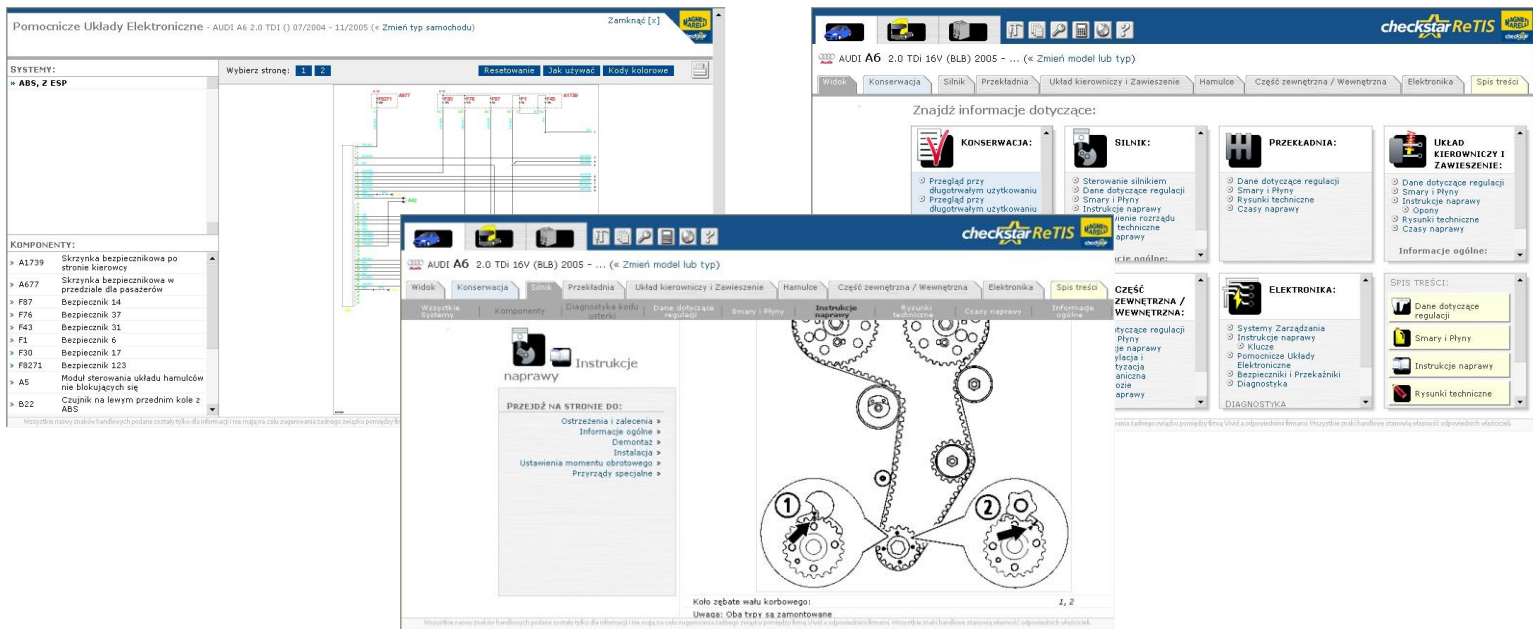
Pomocnicze Układy Elektroniczne - AUDI A6 2.0 TDI () 07/2004 - 11/2005 (« Zmień typ samochodu)

Zamknąć [x]

SYSTEMY:
» ABS, Z ESP

Wybierz stronę: 1 2

Resetowanie Jak używać Kody kolorowe

KOMPONENTY:

| | |
|---|---|
| » A1739 | Skrzynka bezpiecznikowa po stronie kierowcy |
| » A677 | Skrzynka bezpiecznikowa w przedziale dla pasażerów |
| » F87 | Bezpiecznik 14 |
| » F76 | Bezpiecznik 37 |
| » F43 | Bezpiecznik 31 |
| » F1 | Bezpiecznik 6 |
| » F30 | Bezpiecznik 17 |
| » F8271 | Bezpiecznik 123 |
| » A5 | Moduł sterowania układu hamulców nie blokujących się |
| » B22 | Czujnik na lewym przednim kole z ABS |

checkstar ReTIS

AUDI A6 2.0 TDi 16V (BLB) 2005 - ... (« Zmień model lub typ)

Widok Konserwacja Silnik Przekładnia Układ kierowniczy i Zawieszenie Hamulce Część zewnętrzna / Wewnętrzna Elektronika Spis treści

Znajdź informacje dotyczące:

KONSERWACJA:
Przegląd przy długotrwałym użytkowaniu
Przegląd przy długotrwałym użytkowaniu

SILNIK:
Sterowanie silnikiem
Dane dotyczące regulacji
Smary i Płyny
Instrukcje naprawy
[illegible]wienie rozrządu
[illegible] techniczne
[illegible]prawy

PRZEKŁADNIA:
Dane dotyczące regulacji
Smary i Płyny
Rysunki techniczne
Czasy naprawy

UKŁAD KIEROWNICZY I ZAWIESZENIE:
Dane dotyczące regulacji
Smary i Płyny
Instrukcje naprawy
Opony
Rysunki techniczne
Czasy naprawy
Informacje ogólne:

CZĘŚĆ ZEWNĘTRZNA / WEWNĘTRZNA:
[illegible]dotyczące regulacji
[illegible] Płyny
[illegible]je naprawy
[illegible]ylacja i
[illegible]tyzacja
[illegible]aniczna
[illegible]ozie
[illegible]naprawy

ELEKTRONIKA:
Systemy Zarządzania
Instrukcje naprawy
Klucze
Pomocnicze Układy Elektroniczne
Bezpieczniki i Przekaźniki
Diagnostyka
DIAGNOSTYKA

SPIS TREŚCI:
Dane dotyczące regulacji
Smary i Płyny
Instrukcje naprawy
Rysunki techniczne

checkstar ReTIS

AUDI A6 2.0 TDi 16V (BLB) 2005 - ... (« Zmień model lub typ)

Widok Konserwacja Silnik Przekładnia Układ kierowniczy i Zawieszenie Hamulce Część zewnętrzna / Wewnętrzna Elektronika Spis treści

Wszystkie Systemy Komponenty Diagnostyka kodu usterki Dane dotyczące regulacji Smary i Płyny Instrukcje naprawy Rysunki techniczne Czasy naprawy Informacje ogólne

Instrukcje naprawy

PRZEJDŹ NA STRONIE DO:
Ostrzeżenia i zalecenia »
Informacje ogólne »
Demontaż »
Instalacja »
Ustawienia momentu obrotowego »
Przyrządy specjalne »

1
2

Koło zębate wału korbowego: 1, 2
Uwaga: Oba typy są zamontowane